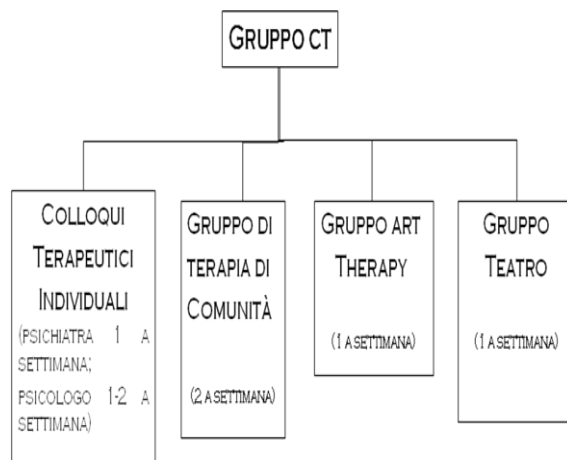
GRUPPO CT

COLLOQUI TERAPEUTICI INDIVIDUALI (PSICHIATRA 1 A SETTIMANA; PSICOLOGO 1-2 A SETTIMANA)

GRUPPO DI TERAPIA DI COMUNITÀ

(2 A SETTIMANA)

GRUPPO ART THERAPY

(1 A SETTIMANA)

GRUPPO TEATRO

(1 A SETTIMANA)